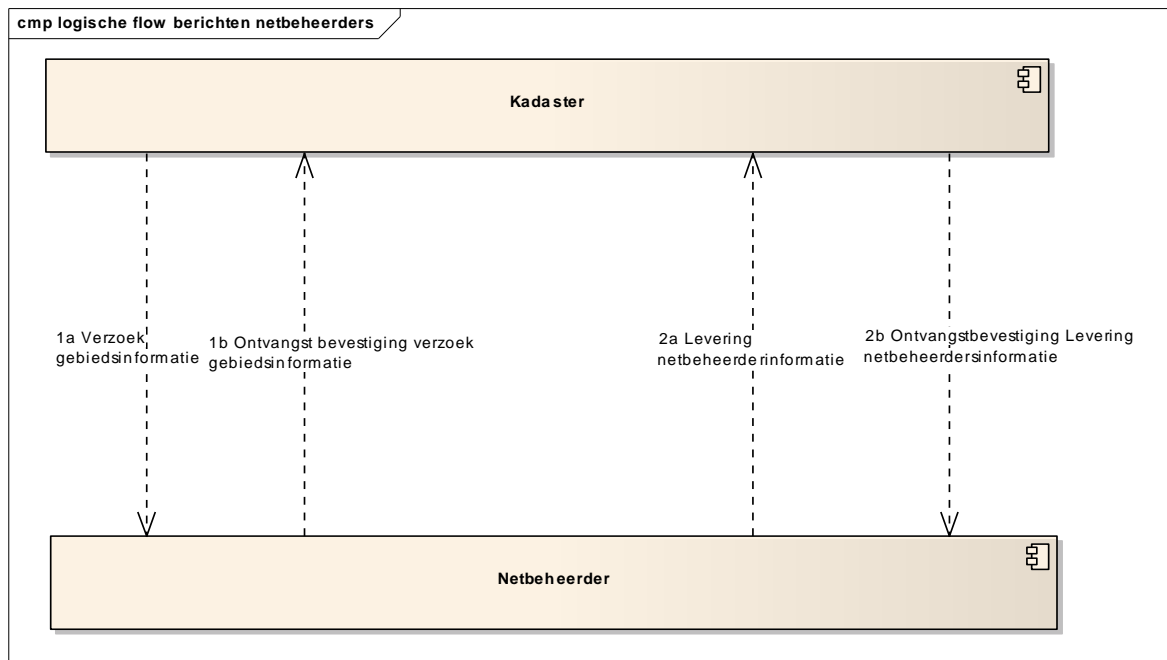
cmp logische flow berichten netbeheerders

Kadaster

1a Verzoek gebiedsinformatie

1b Ontvangst bevestiging verzoek gebiedsinformatie

2a Levering netbeheerderinformatie

2b Ontvangstbevestiging Levering netbeheerdersinformatie

Netbeheerder